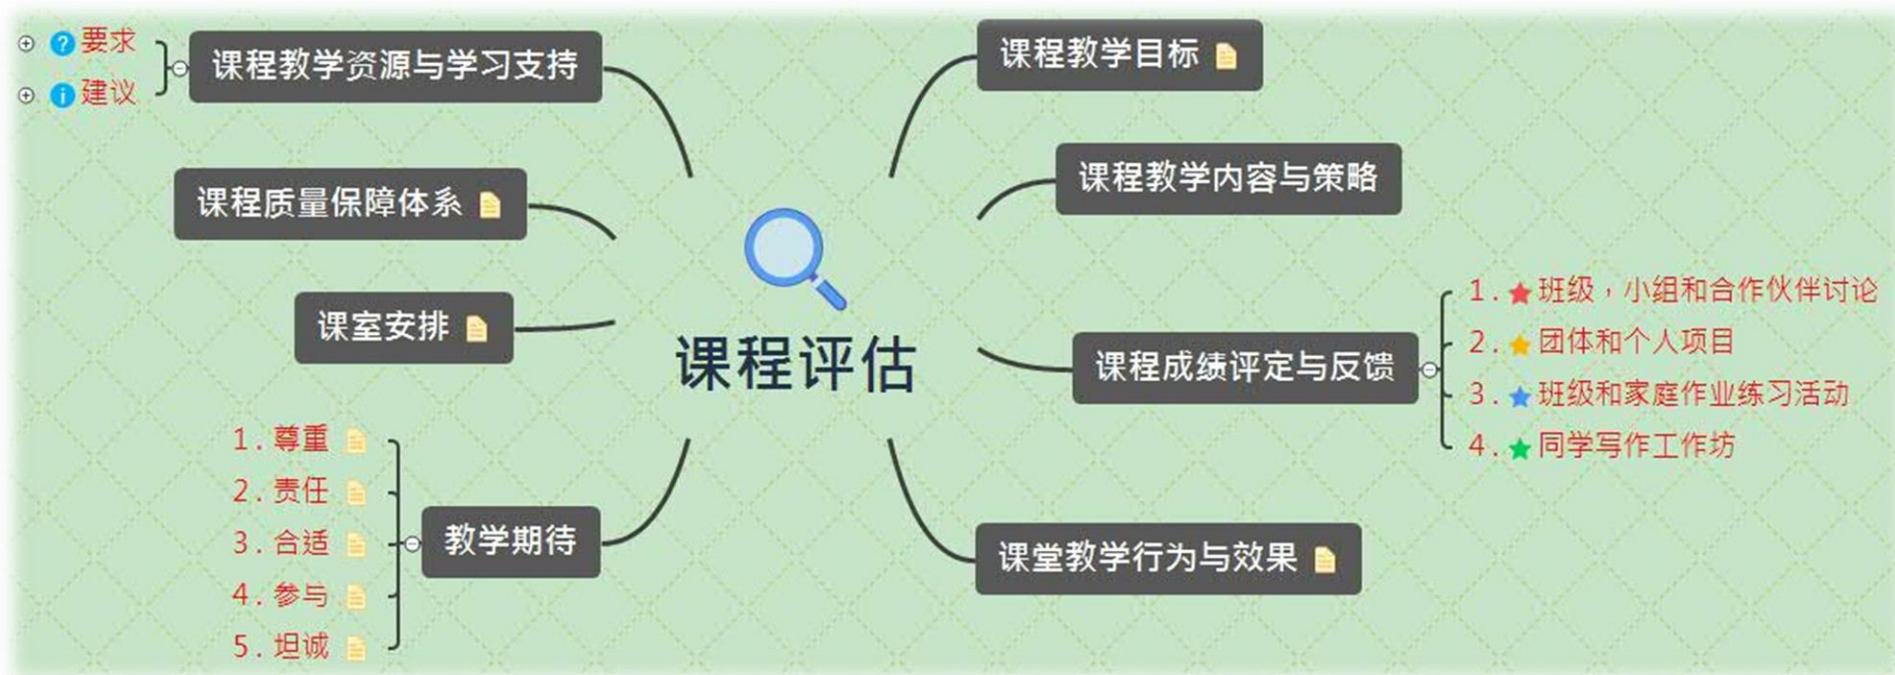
课程评估

要求
建议
课程教学资源与学习支持

课程质量保障体系

课室安排

教学期待
1. 尊重
2. 责任
3. 合适
4. 参与
5. 坦诚

课程教学目标

课程教学内容与策略

课程成绩评定与反馈
1. 班级，小组和合作伙伴讨论
2. 团体和个人项目
3. 班级和家庭作业练习活动
4. 同学写作工作坊

课堂教学行为与效果